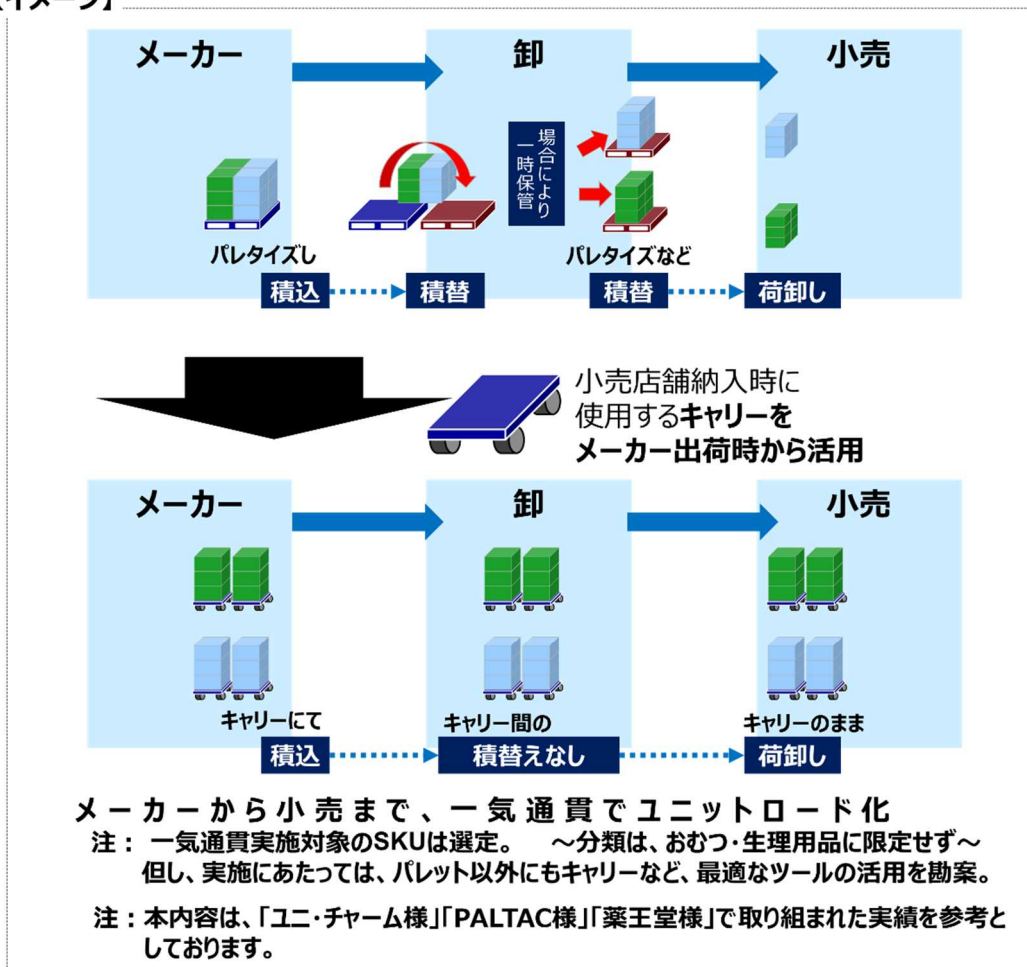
【イメージ】

メーカー

卸

小売

場合により一時保管

パレタイズし

パレタイズなど

積込

積替

積替

荷卸し

小売店舗納入時に使用するキャリーをメーカー出荷時から活用

メーカー

卸

小売

キャリーにて

キャリー間の

キャリーのまま

積込

積替えなし

荷卸し

メーカーから小売まで、一気通貫でユニットロード化

注： 一気通貫実施対象のSKUは選定。 ～分類は、おむつ・生理用品に限定せず～
但し、実施にあたっては、パレット以外にもキャリーなど、最適なツールの活用を勘案。

注：本内容は、「ユニ・チャーム様」「PALTAC様」「薬王堂様」で取り組まれた実績を参考としております。